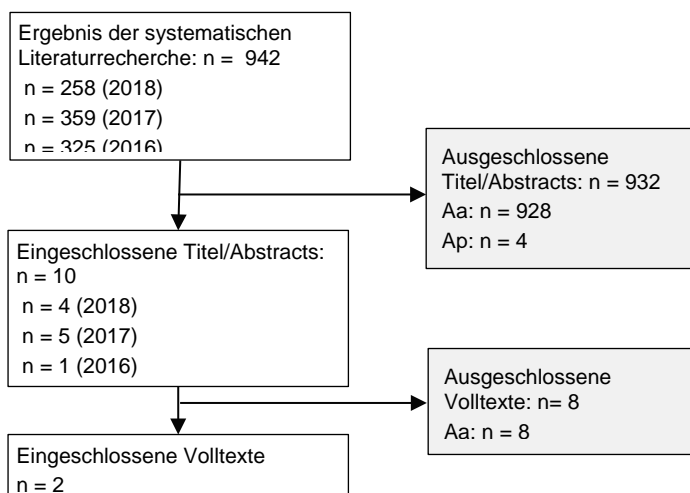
Ergebnis der systematischen Literaturrecherche: n = 942
n = 258 (2018)
n = 359 (2017)
n = 325 (2016)

Ausgeschlossene Titel/Abstracts: n = 932
Aa: n = 928
Ap: n = 4

Eingeschlossene Titel/Abstracts: n = 10
n = 4 (2018)
n = 5 (2017)
n = 1 (2016)

Ausgeschlossene Volltexte: n= 8
Aa: n = 8

Eingeschlossene Volltexte
n = 2